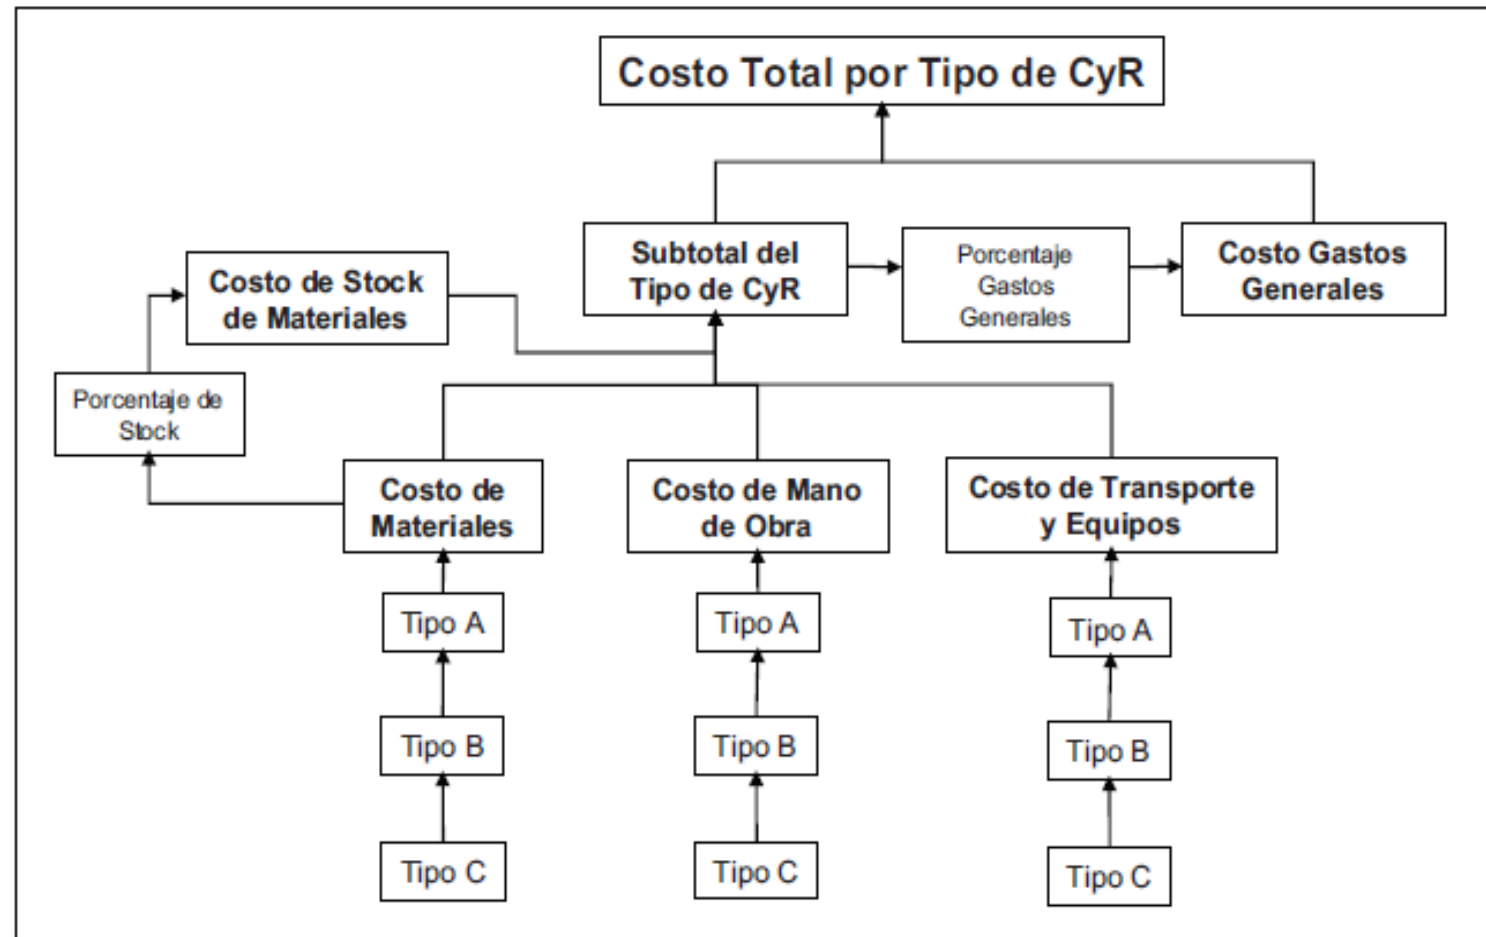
Costo Total por Tipo de CyR

Costo de Stock de Materiales

Subtotal del Tipo de CyR

Porcentaje Gastos Generales

Costo Gastos Generales

Porcentaje de Stock

Costo de Materiales

Costo de Mano de Obra

Costo de Transporte y Equipos

Tipo A

Tipo B

Tipo C

Tipo A

Tipo B

Tipo C

Tipo A

Tipo B

Tipo C